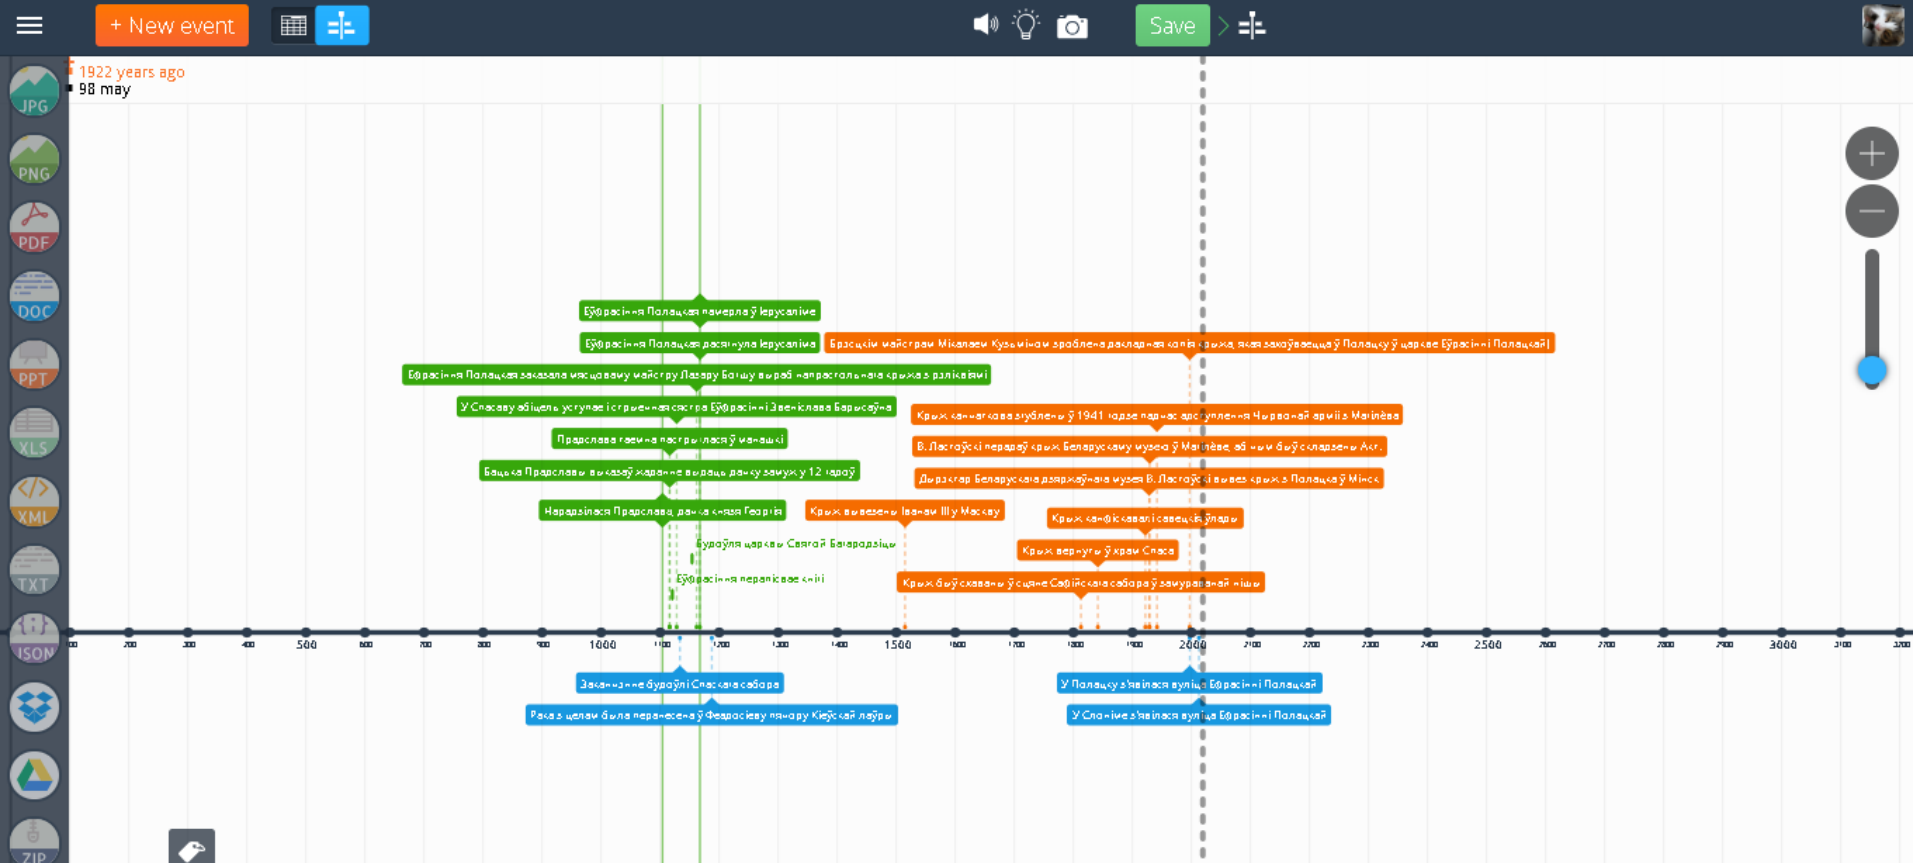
+ New event

Save

JPG
PNG
PDF
DOC
PPT
XLS
XML
TXT
JSON
ZIP

1922 years ago
98 may

Еўфрасіння Полацкая памерла ў Іерусаліме
Еўфрасіння Полацкая дасягнула Іерусаліма
Брэсцкім майстрам Мікалаем Кузьміным зроблена дакладная копія крыжа, якая захоўваецца ў Полацку ў царкве Еўфрасінні Полацкай
Еўфрасіння Полацкая заказала мясцоваму майстру Лазару Богшу выраб напрастольнага крыжа з рэлікваімі
У Спасаву абіцель уступае і стрыечная сястра Еўфрасінні Звенiслава Барысаўна
Крыж канчаткова згублены ў 1941 годзе падчас адступлення Чырвонай арміі з Магілёва
Прадслава таемна пастрыглася ў манашкі
В. Ластоўскі перадаў крыж Беларускаму музею ў Магілёве, аб чым быў складзены Акт
Бацька Прадславы выказаў жаданне выдаць дачку замуж у 12 гадоў
Дырэктар Беларускага дзяржаўнага музея В. Ластоўскі вывез крыж з Полацка ў Мінск
Нарадзілася Прадслава, дачка князя Георгія
Крыж вывезены Іванам IV у Маскву
Крыж канфіскавалі савецкія ўлады
Будаўнiя царквы Святой Багародзіцы
Крыж вернуты ў храм Спаса
Еўфрасіння перапісвае кнігі
Крыж быў схаваны ў сцяне Сафійскага сабора ў замураванай нішы

500
1000
1500
2000
2500
3000

Заканчэнне будоўлі Спаскага сабора
У Полацку з'явілася вуліца Еўфрасінні Полацкай
Рака з целам была перанесена ў Феадосіеву пячору Кіеўскай лаўры
У Слоніме з'явілася вуліца Еўфрасінні Полацкай